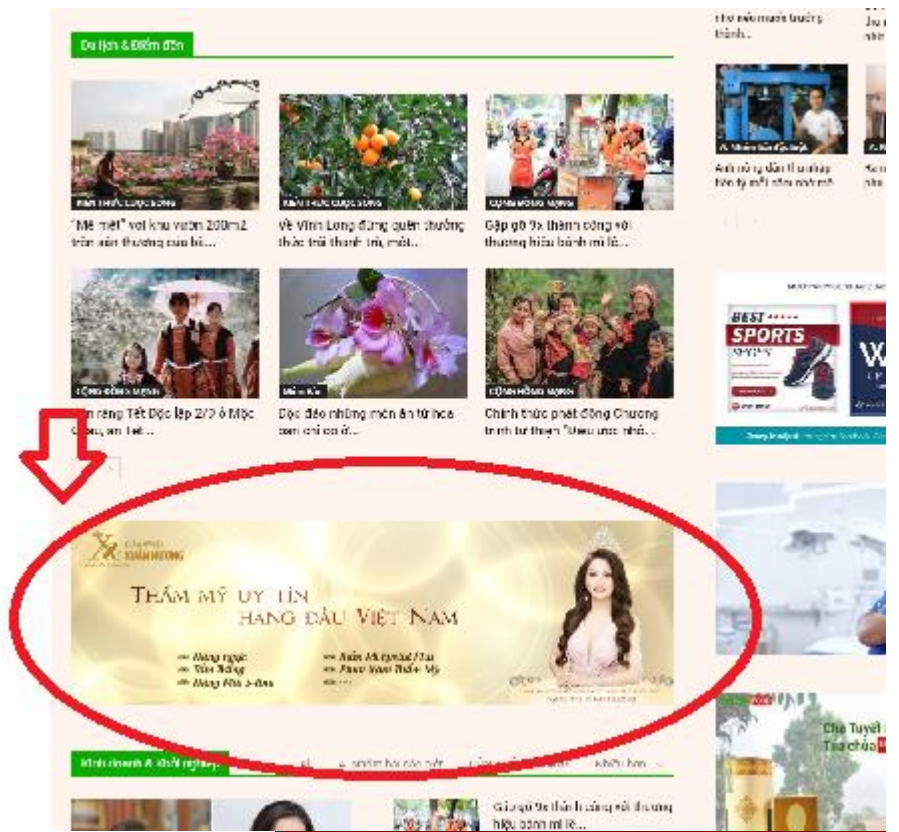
Du lịch & Điểm đến

"Mê mệt" với khu vườn 200m2 trên sân thượng cao hơn...

Về Vĩnh Long đừng quên thưởng thức trái thanh trà, một...

Gặp gỡ 9x thành công với thương hiệu bánh mì lề...

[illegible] riêng Tết Độc lập 2/9 ở Mộc Châu, an Tết...

Độc đáo những món ăn từ hoa sen chỉ có ở...

Chính thức phát động Chương trình từ thiện "Ước mơ nhỏ...

THẨM MỸ UY TÍN
HÀNG ĐẦU VIỆT NAM

Nâng ngực
Nâng Mũi
Trẻ hóa

Kinh doanh & Khởi nghiệp

Gặp gỡ 9x thành công với thương hiệu bánh mì lề...

BEST
SPORTS
SHOES

Anh nông dân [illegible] bén tỷ mỗi năm nhờ...